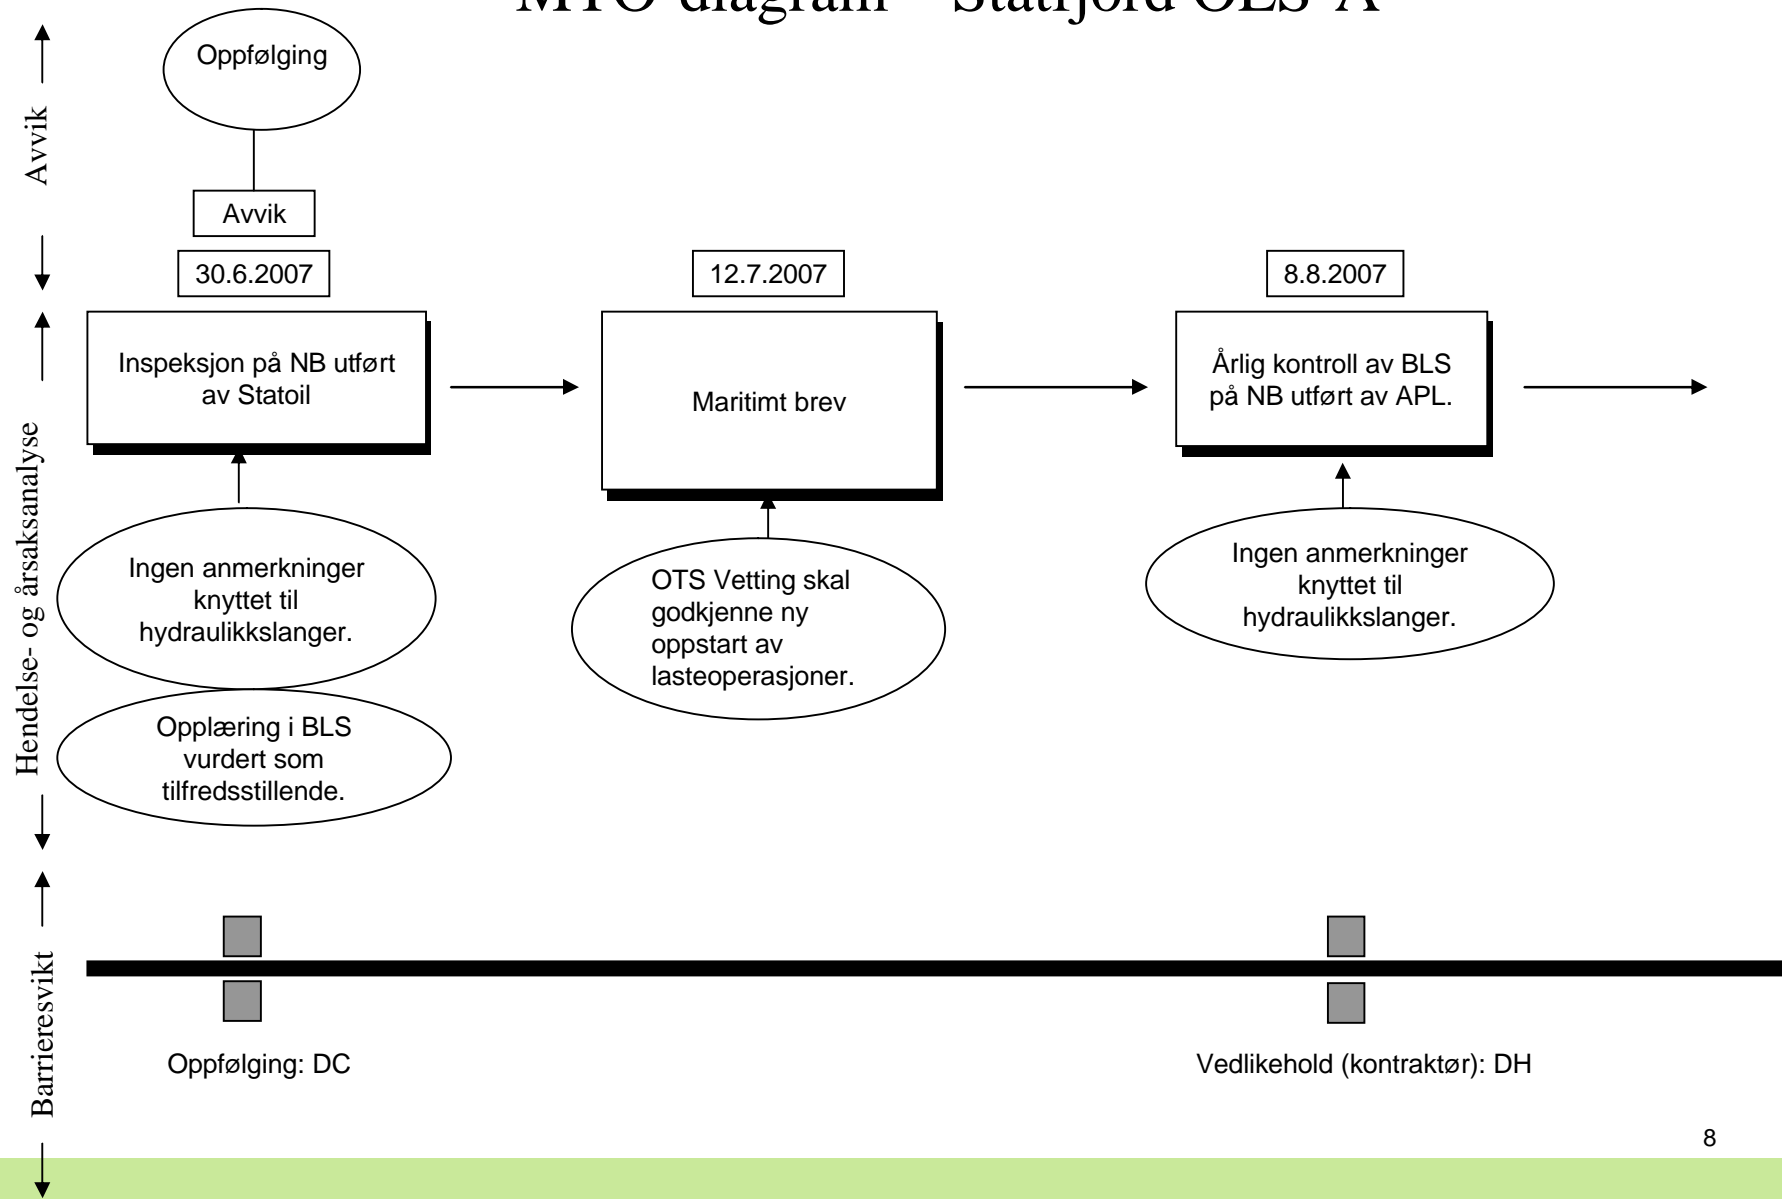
MTO diagram – Statfjord OLS-A

Avvik

Hendelse- og årsaksanalyse

Barrieresvikt

Oppfølging

Avvik

30.6.2007

Inspeksjon på NB utført av Statoil

Ingen anmerkninger knyttet til hydraulikkslanger.

Opplæring i BLS vurdert som tilfredsstillende.

12.7.2007

Maritimt brev

OTS Vetting skal godkjenne ny oppstart av lasteoperasjoner.

8.8.2007

Årlig kontroll av BLS på NB utført av APL.

Ingen anmerkninger knyttet til hydraulikkslanger.

Oppfølging: DC

Vedlikehold (kontraktør): DH

8